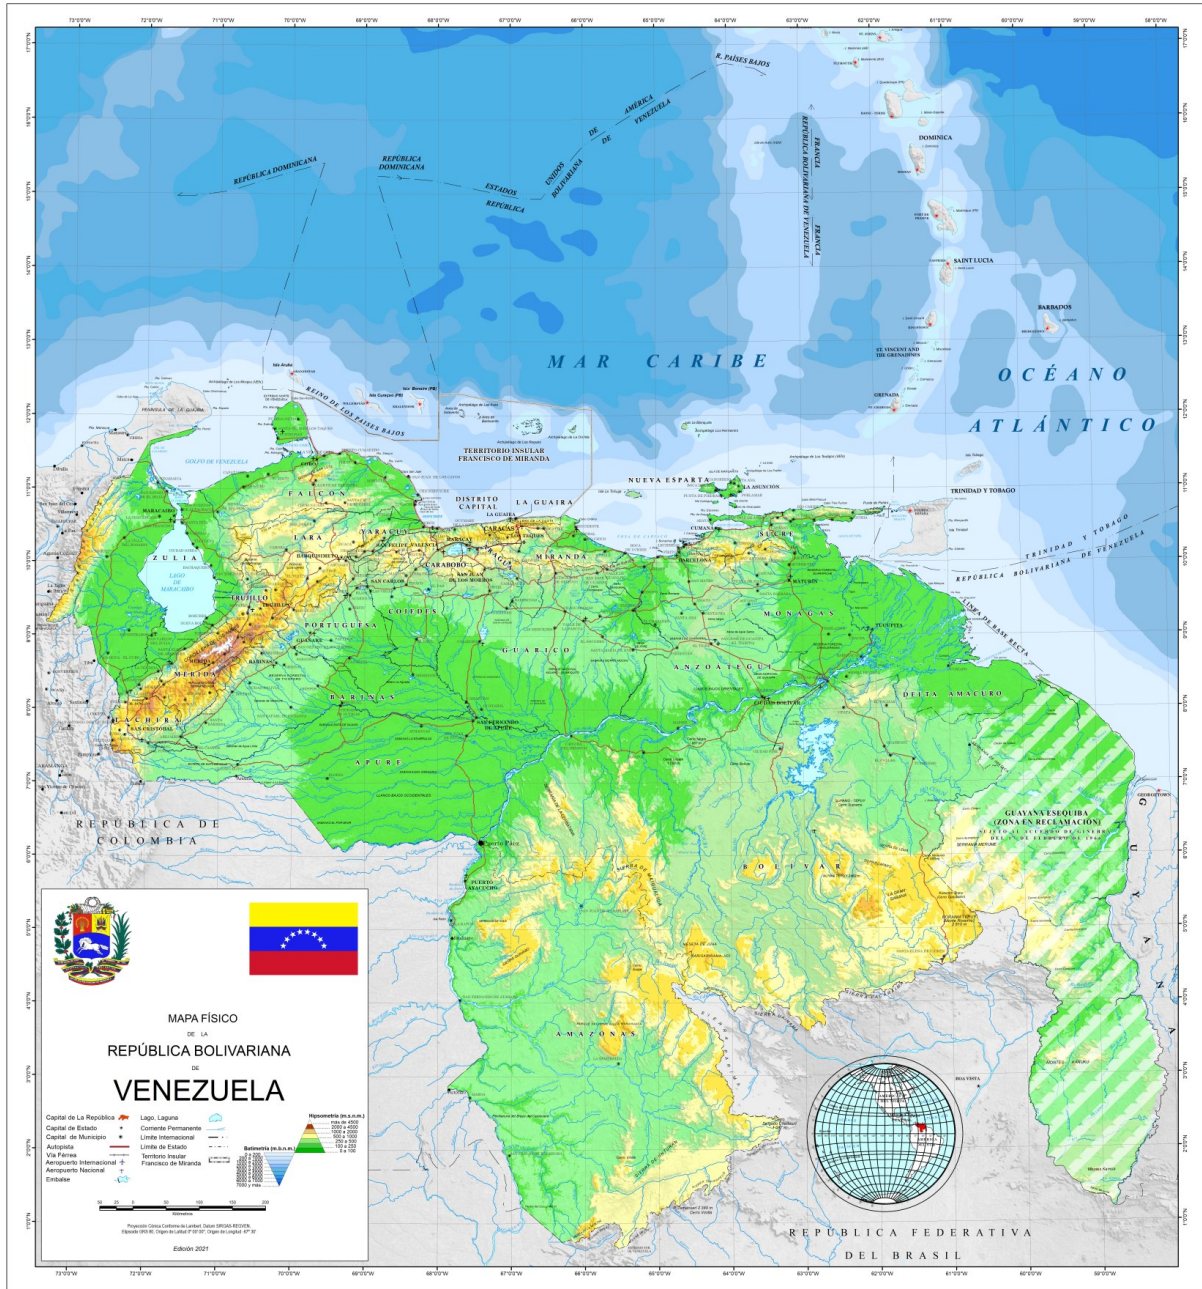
73°0'0"W 72°0'0"W 71°0'0"W 70°0'0"W 69°0'0"W 68°0'0"W 67°0'0"W 66°0'0"W 65°0'0"W 64°0'0"W 63°0'0"W 62°0'0"W 61°0'0"W 60°0'0"W 59°0'0"W 58°0'0"W

R. PAÍSES BAJOS

ESTADOS UNIDOS DE AMÉRICA

REPÚBLICA BOLIVARIANA DE VENEZUELA

REPÚBLICA DOMINICANA

REPÚBLICA DOMINICANA

FRANCIA

REPÚBLICA BOLIVARIANA DE VENEZUELA

FRANCIA

DOMINICA

SAINT LUCIA

BARBADOS

ST. VINCENT AND THE GRENADINES

GRENADA

MAR CARIBE

OCÉANO ATLÁNTICO

REINO DE LOS PAÍSES BAJOS

TERRITORIO INSULAR FRANCISCO DE MIRANDA

GOLFO DE VENEZUELA

NUEVA ESPARTA

TRINIDAD Y TOBAGO

REPÚBLICA BOLIVARIANA DE VENEZUELA

TRINIDAD Y TOBAGO

FALCÓN

DISTRITO CAPITAL

LA GUAIRA

ZULIA

LARA

YARACUY

CARABOBO

ARAGUA

MIRANDA

SUCRE

LAGO DE MARACAIBO

TRUJILLO

COJEDES

PORTUGUESA

MONAGAS

LÍNEA DE BASE RECTA

MÉRIDA

BARINAS

GUÁRICO

ANZOÁTEGUI

DELTA AMACURO

TÁCHIRA

APURE

REPÚBLICA DE COLOMBIA

GUAYANA ESEQUIBA (ZONA EN RECLAMACIÓN) SUJETO AL ACUERDO DE GINEBRA DEL 17 DE FEBRERO DE 1966

BOLÍVAR

GUYANA

AMAZONAS

REPÚBLICA FEDERATIVA DEL BRASIL

MAPA FÍSICO DE LA REPÚBLICA BOLIVARIANA DE VENEZUELA

Capital de La República
Capital de Estado
Capital de Municipio
Autopista
Vía Férrea
Aeropuerto Internacional
Aeropuerto Nacional
Embalse
Lago, Laguna
Corriente Permanente
Límite Internacional
Límite de Estado
Territorio Insular Francisco de Miranda

Hipsometría (m.s.n.m.)
Batimetría (m.b.n.m.)

Edición 2021